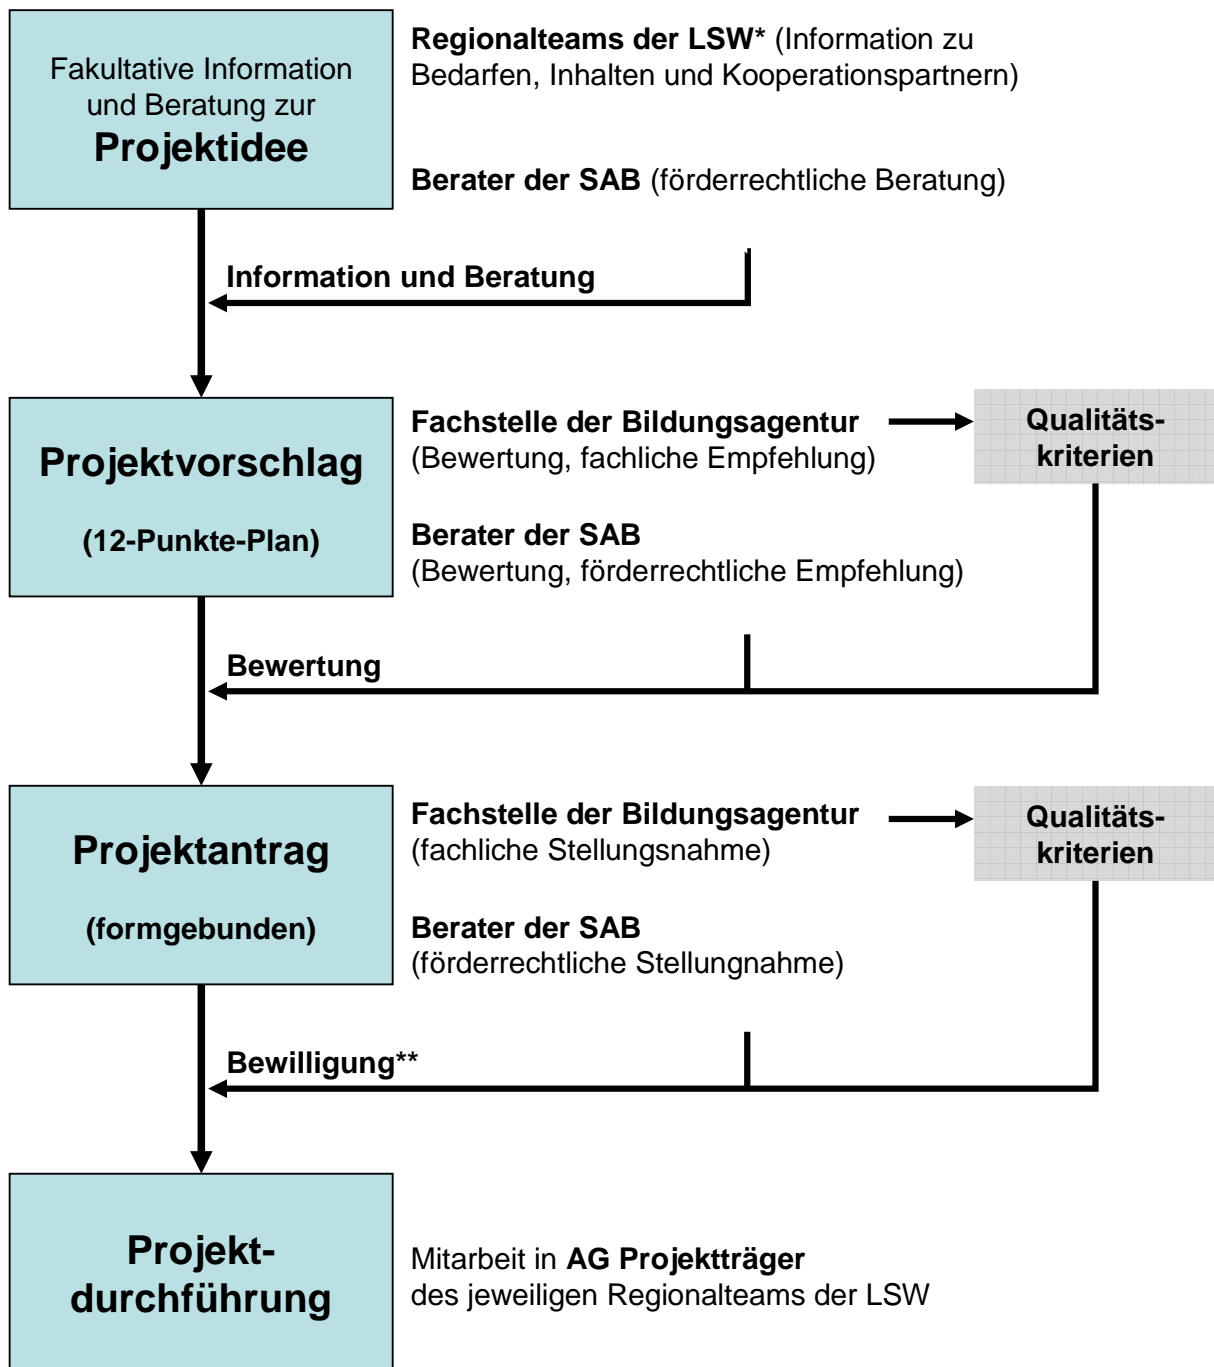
Fakultative Information und Beratung zur
**Projektidee**

**Regionalteams der LSW*** (Information zu Bedarfen, Inhalten und Kooperationspartnern)

**Berater der SAB** (förderrechtliche Beratung)

**Information und Beratung**

**Projektvorschlag**

**(12-Punkte-Plan)**

**Fachstelle der Bildungsagentur**
(Bewertung, fachliche Empfehlung)

**Qualitäts-kriterien**

**Berater der SAB**
(Bewertung, förderrechtliche Empfehlung)

**Bewertung**

**Projektantrag**

**(formgebunden)**

**Fachstelle der Bildungsagentur**
(fachliche Stellungsnahme)

**Qualitäts-kriterien**

**Berater der SAB**
(förderrechtliche Stellungnahme)

**Bewilligung****

**Projekt-durchführung**

Mitarbeit in **AG Projektträger** des jeweiligen Regionalteams der LSW